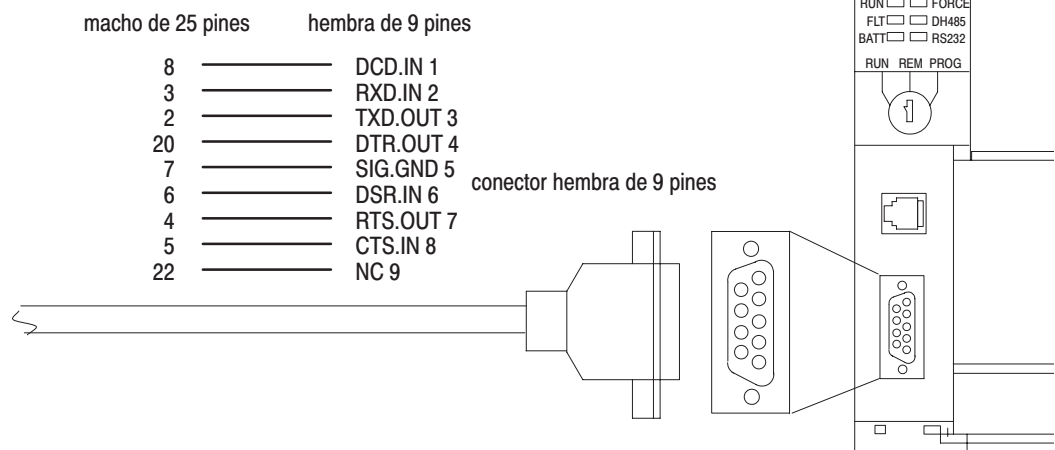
macho de 25 pines

hembra de 9 pines

| | |
|---|---|
| 8 | DCD.IN 1 |
| 3 | RXD.IN 2 |
| 2 | TXD.OUT 3 |
| 20 | DTR.OUT 4 |
| 7 | SIG.GND 5 |
| 6 | DSR.IN 6 |
| 4 | RTS.OUT 7 |
| 5 | CTS.IN 8 |
| 22 | NC 9 |

conector hembra de 9 pines

RUN FORCE
FLT DH485
BATT RS232
RUN REM PROG